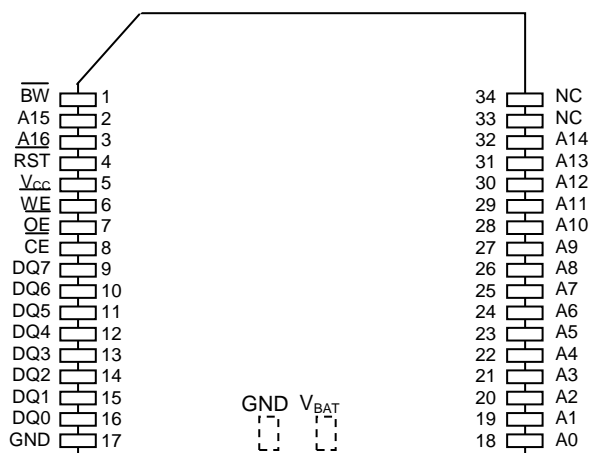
$\overline{BW}$ 1
A15 2
A16 3
RST 4
$V_{CC}$ 5
WE 6
OE 7
CE 8
DQ7 9
DQ6 10
DQ5 11
DQ4 12
DQ3 13
DQ2 14
DQ1 15
DQ0 16
GND 17

34 NC
33 NC
32 A14
31 A13
30 A12
29 A11
28 A10
27 A9
26 A8
25 A7
24 A6
23 A5
22 A4
21 A3
20 A2
19 A1
18 A0

GND $V_{BAT}$